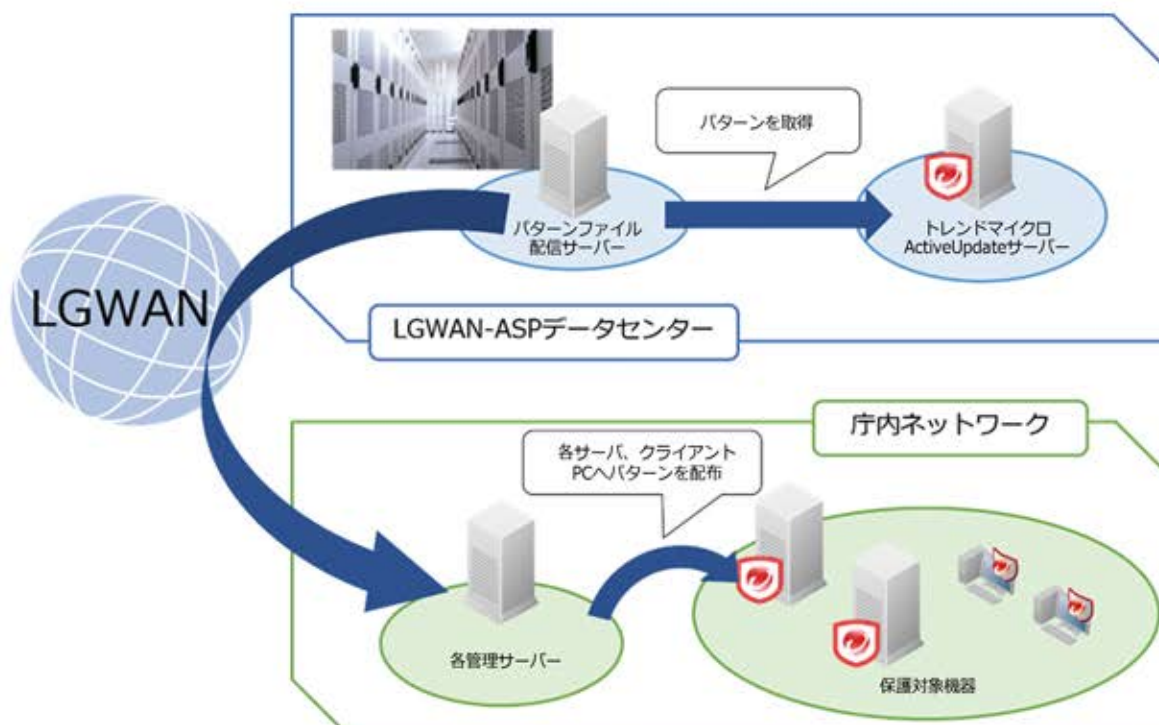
LGWAN

パターンを取得

パターンファイル
配信サーバー

トレンドマイクロ
ActiveUpdateサーバー

LGWAN-ASPデータセンター

庁内ネットワーク

各サーバ、クライアント
PCへパターンを配布

各管理サーバー

保護対象機器